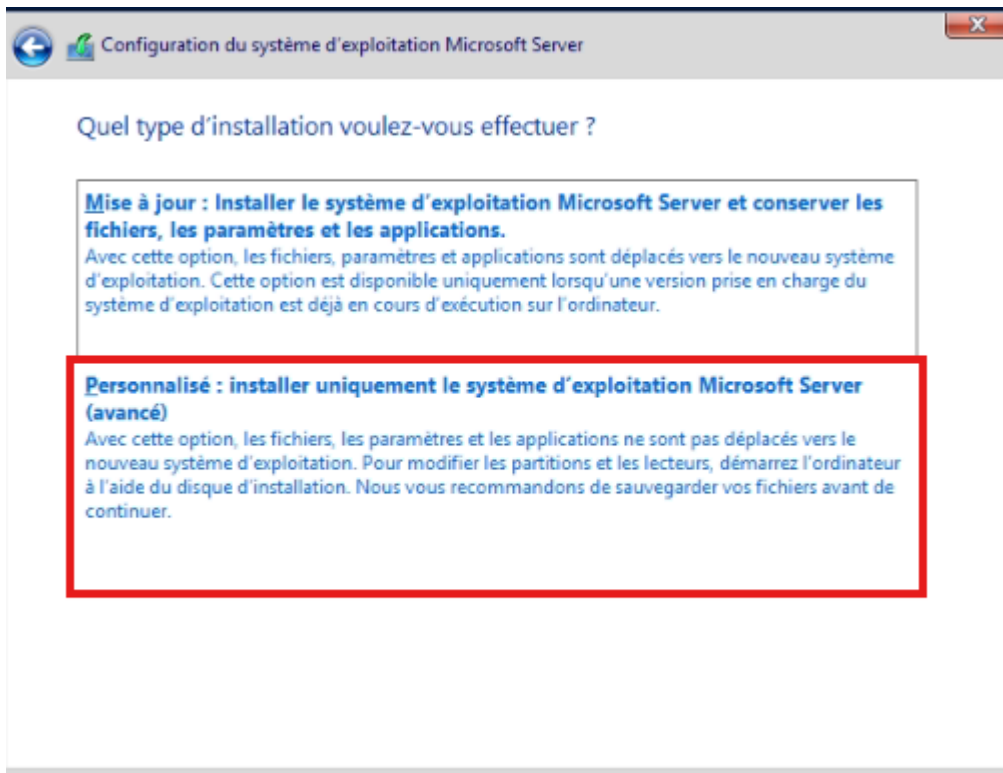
Configuration du système d'exploitation Microsoft Server

Quel type d'installation voulez-vous effectuer ?

Mise à jour : Installer le système d'exploitation Microsoft Server et conserver les fichiers, les paramètres et les applications.
Avec cette option, les fichiers, paramètres et applications sont déplacés vers le nouveau système d'exploitation. Cette option est disponible uniquement lorsqu'une version prise en charge du système d'exploitation est déjà en cours d'exécution sur l'ordinateur.

Personnalisé : installer uniquement le système d'exploitation Microsoft Server (avancé)
Avec cette option, les fichiers, les paramètres et les applications ne sont pas déplacés vers le nouveau système d'exploitation. Pour modifier les partitions et les lecteurs, démarrez l'ordinateur à l'aide du disque d'installation. Nous vous recommandons de sauvegarder vos fichiers avant de continuer.